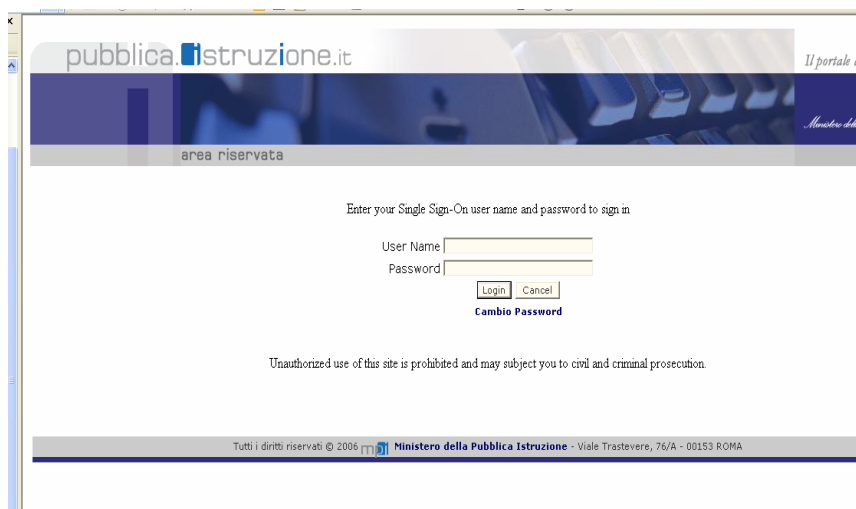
pubblica.istruzione.it

Il portale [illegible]

Ministero del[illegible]

area riservata

Enter your Single Sign-On user name and password to sign in

User Name

Password

Login Cancel

Cambio Password

Unauthorized use of this site is prohibited and may subject you to civil and criminal prosecution.

Tutti i diritti riservati © 2006 mpi Ministero della Pubblica Istruzione - Viale Trastevere, 76/A - 00153 ROMA